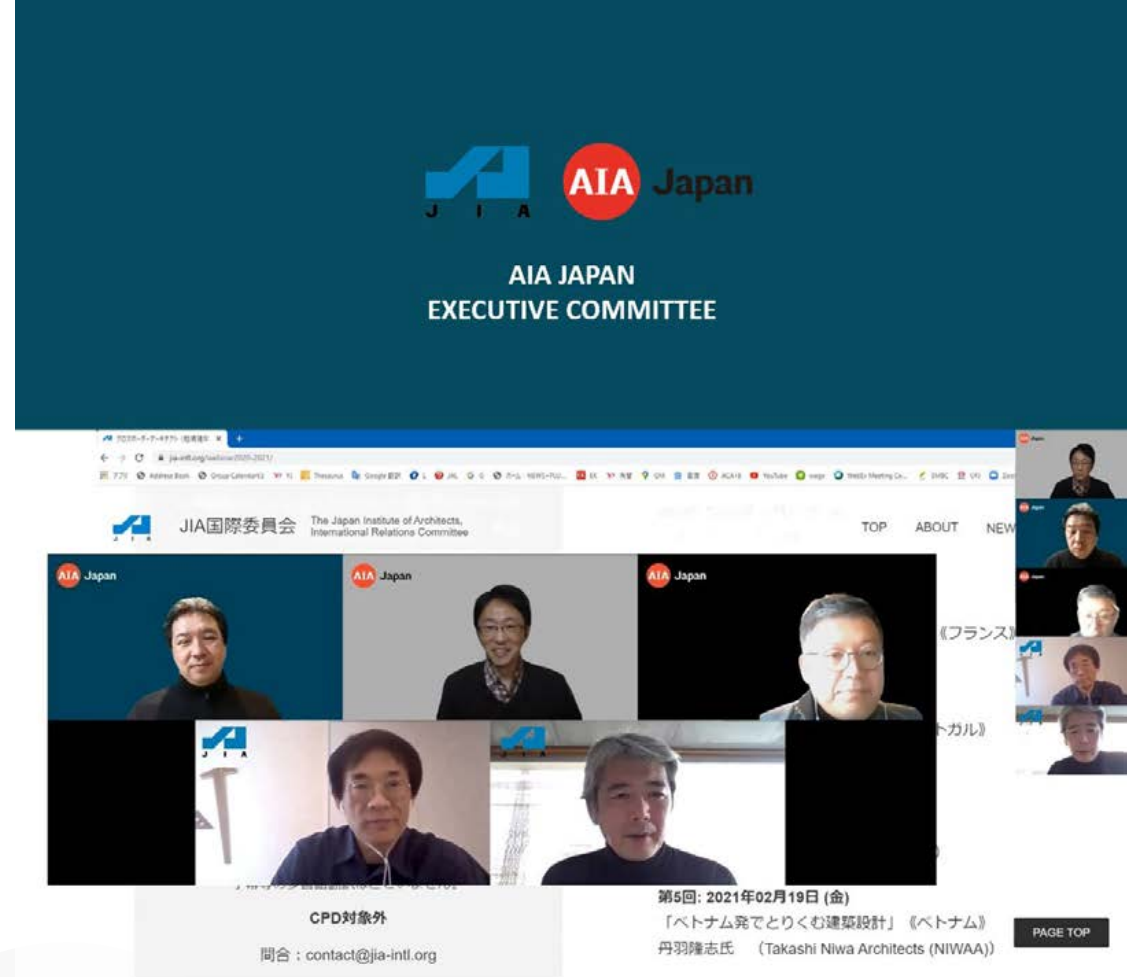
J I A

AIA Japan

AIA JAPAN
EXECUTIVE COMMITTEE

jia-intl.org/webinar2020-2021/

JIA国際委員会 The Japan Institute of Architects, International Relations Committee

TOP ABOUT NEW

AIA Japan

AIA Japan

AIA Japan

《フランス》

トガル》

CPD対象外

問合：contact@jia-intl.org

第5回: 2021年02月19日 (金)
「ベトナム発でとりくむ建築設計」《ベトナム》
丹羽隆志氏 (Takashi Niwa Architects (NIWAA))

PAGE TOP